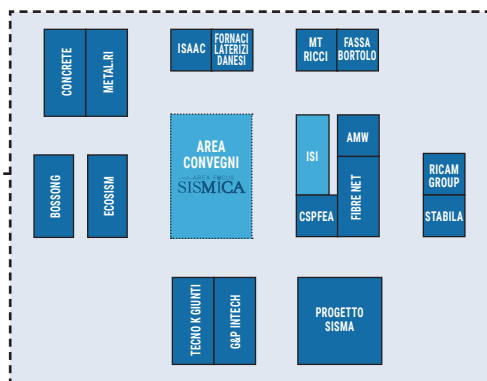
CONCRETE
METAL.RI
ISAAC
FORNACI LATERIZI DANESI
MT RICCI
FASSA BORTOLO
BOSSONG
ECOSISM
AREA CONVEGNI
AREA FOCUS
SISMICA
ISI
AMW
FIBRE NET
CSPFEA
RICAM GROUP
STABILA
TECNO K GIUNTI
G&P INTECH
PROGETTO SISMA